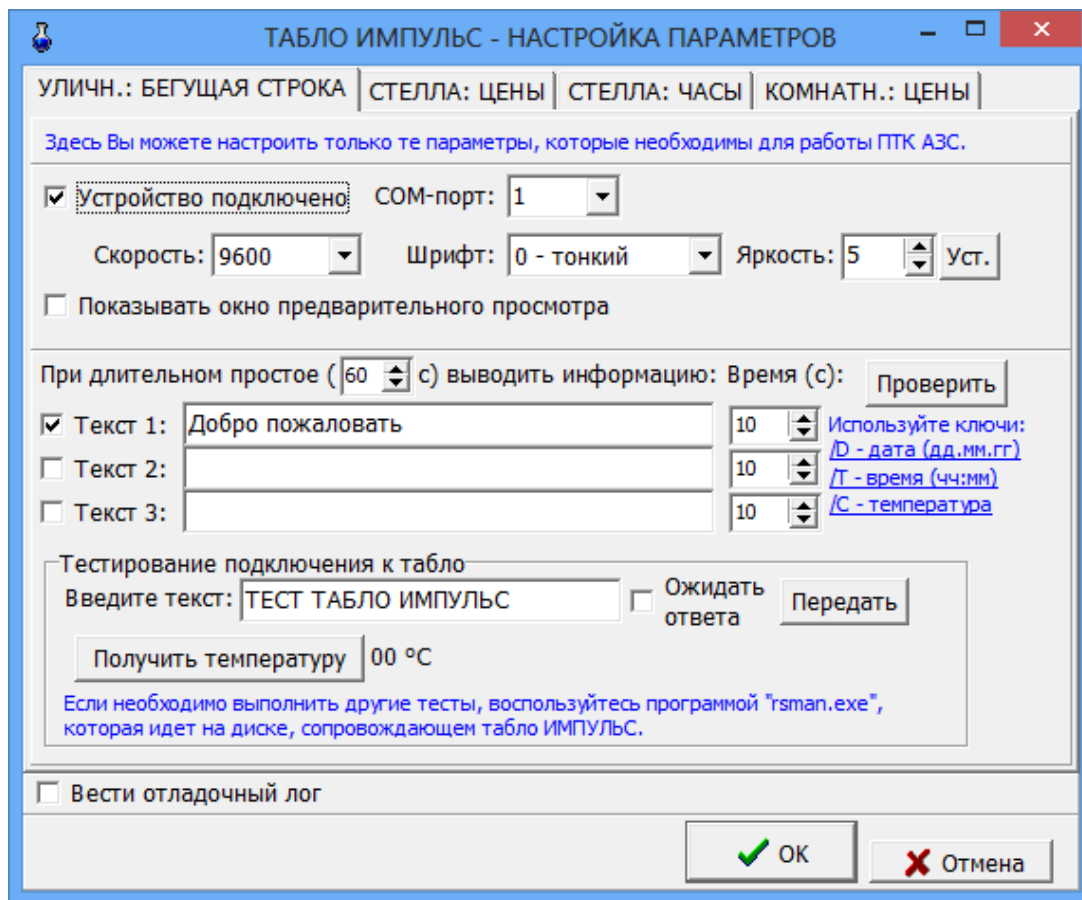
ТАБЛО ИМПУЛЬС - НАСТРОЙКА ПАРАМЕТРОВ

УЛИЧН.: БЕГУЩАЯ СТРОКА | СТЕЛЛА: ЦЕНЫ | СТЕЛЛА: ЧАСЫ | КОМНАТН.: ЦЕНЫ

Здесь Вы можете настроить только те параметры, которые необходимы для работы ПТК АЗС.

☑ Устройство подключено   COM-порт: 1

Скорость: 9600   Шрифт: 0 - тонкий   Яркость: 5   Уст.

☐ Показывать окно предварительного просмотра

При длительном простое ( 60 с) выводить информацию: Время (с):   Проверить

☑ Текст 1: Добро пожаловать   10
☐ Текст 2:   10
☐ Текст 3:   10

Используйте ключи:
/D - дата (дд.мм.гг)
/T - время (чч:мм)
/C - температура

Тестирование подключения к табло
Введите текст: ТЕСТ ТАБЛО ИМПУЛЬС   ☐ Ожидать ответа   Передать
Получить температуру   00 °C
Если необходимо выполнить другие тесты, воспользуйтесь программой "rsman.exe", которая идет на диске, сопровождающем табло ИМПУЛЬС.

☐ Вести отладочный лог

OK   Отмена